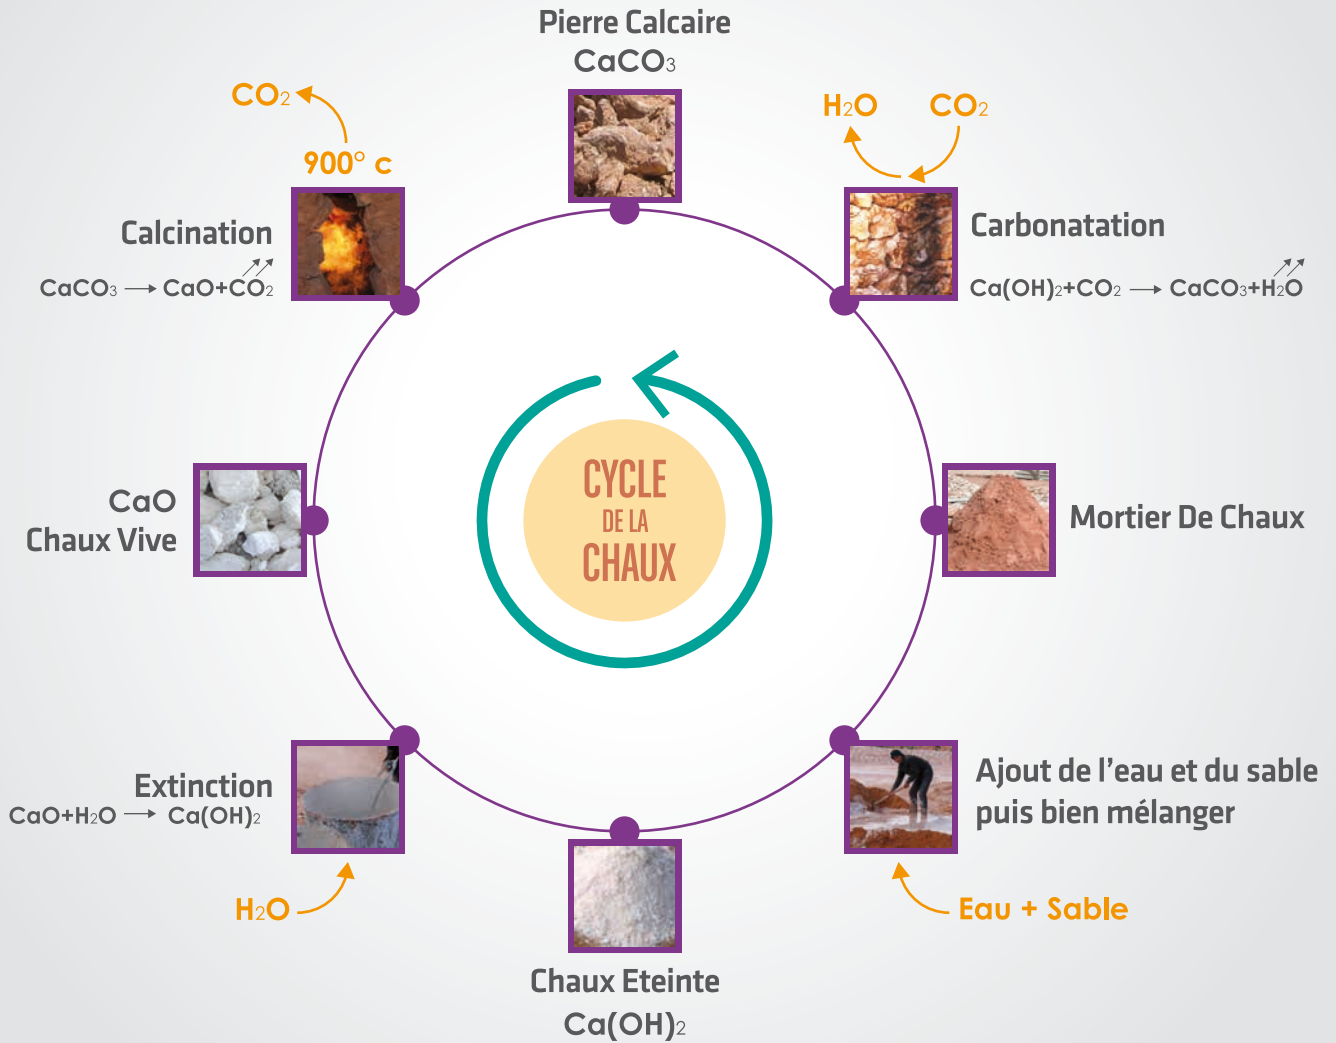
Pierre Calcaire
$CaCO_3$

$CO_2$
900° c
Calcination
$CaCO_3 \longrightarrow CaO+CO_2$

$H_2O$ $CO_2$
Carbonatation
$Ca(OH)_2+CO_2 \longrightarrow CaCO_3+H_2O$

CYCLE DE LA CHAUX

CaO
Chaux Vive

Mortier De Chaux

Extinction
$CaO+H_2O \longrightarrow Ca(OH)_2$
$H_2O$

Ajout de l'eau et du sable puis bien mélanger
Eau + Sable

Chaux Eteinte
$Ca(OH)_2$